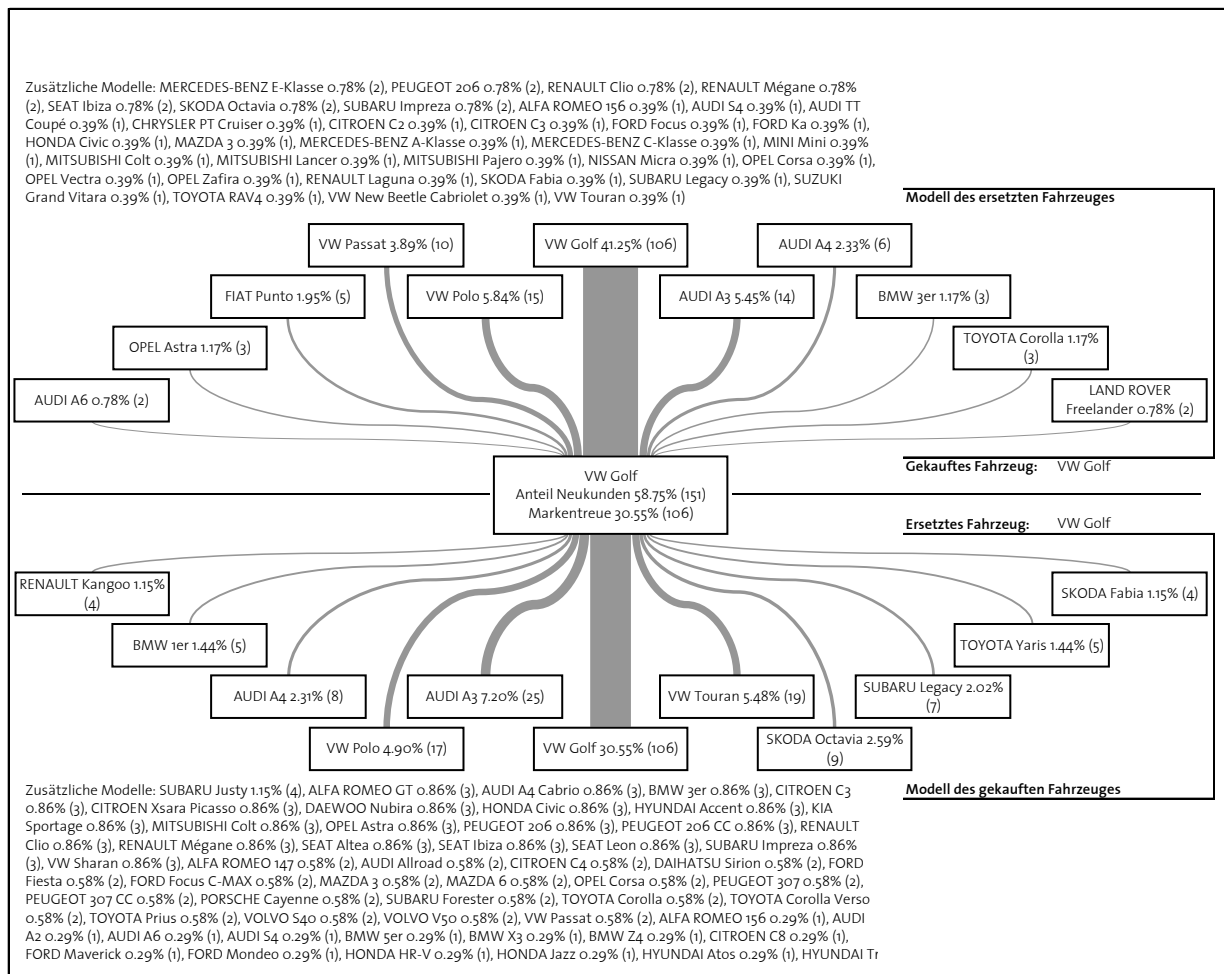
Zusätzliche Modelle: MERCEDES-BENZ E-Klasse 0.78% (2), PEUGEOT 206 0.78% (2), RENAULT Clio 0.78% (2), RENAULT Mégane 0.78% (2), SEAT Ibiza 0.78% (2), SKODA Octavia 0.78% (2), SUBARU Impreza 0.78% (2), ALFA ROMEO 156 0.39% (1), AUDI S4 0.39% (1), AUDI TT Coupé 0.39% (1), CHRYSLER PT Cruiser 0.39% (1), CITROEN C2 0.39% (1), CITROEN C3 0.39% (1), FORD Focus 0.39% (1), FORD Ka 0.39% (1), HONDA Civic 0.39% (1), MAZDA 3 0.39% (1), MERCEDES-BENZ A-Klasse 0.39% (1), MERCEDES-BENZ C-Klasse 0.39% (1), MINI Mini 0.39% (1), MITSUBISHI Colt 0.39% (1), MITSUBISHI Lancer 0.39% (1), MITSUBISHI Pajero 0.39% (1), NISSAN Micra 0.39% (1), OPEL Corsa 0.39% (1), OPEL Vectra 0.39% (1), OPEL Zafira 0.39% (1), RENAULT Laguna 0.39% (1), SKODA Fabia 0.39% (1), SUBARU Legacy 0.39% (1), SUZUKI Grand Vitara 0.39% (1), TOYOTA RAV4 0.39% (1), VW New Beetle Cabriolet 0.39% (1), VW Touran 0.39% (1)

Modell des ersetzten Fahrzeuges

VW Passat 3.89% (10)

VW Golf 41.25% (106)

AUDI A4 2.33% (6)

FIAT Punto 1.95% (5)

VW Polo 5.84% (15)

AUDI A3 5.45% (14)

BMW 3er 1.17% (3)

OPEL Astra 1.17% (3)

TOYOTA Corolla 1.17% (3)

AUDI A6 0.78% (2)

LAND ROVER Freelander 0.78% (2)

VW Golf
Anteil Neukunden 58.75% (151)
Markentreue 30.55% (106)

Gekauftes Fahrzeug: VW Golf

Ersetztes Fahrzeug: VW Golf

RENAULT Kangoo 1.15% (4)

SKODA Fabia 1.15% (4)

BMW 1er 1.44% (5)

TOYOTA Yaris 1.44% (5)

AUDI A4 2.31% (8)

AUDI A3 7.20% (25)

VW Touran 5.48% (19)

SUBARU Legacy 2.02% (7)

VW Polo 4.90% (17)

VW Golf 30.55% (106)

SKODA Octavia 2.59% (9)

Zusätzliche Modelle: SUBARU Justy 1.15% (4), ALFA ROMEO GT 0.86% (3), AUDI A4 Cabrio 0.86% (3), BMW 3er 0.86% (3), CITROEN C3 0.86% (3), CITROEN Xsara Picasso 0.86% (3), DAEWOO Nubira 0.86% (3), HONDA Civic 0.86% (3), HYUNDAI Accent 0.86% (3), KIA Sportage 0.86% (3), MITSUBISHI Colt 0.86% (3), OPEL Astra 0.86% (3), PEUGEOT 206 0.86% (3), PEUGEOT 206 CC 0.86% (3), RENAULT Clio 0.86% (3), RENAULT Mégane 0.86% (3), SEAT Altea 0.86% (3), SEAT Ibiza 0.86% (3), SEAT Leon 0.86% (3), SUBARU Impreza 0.86% (3), VW Sharan 0.86% (3), ALFA ROMEO 147 0.58% (2), AUDI Allroad 0.58% (2), CITROEN C4 0.58% (2), DAIHATSU Sirion 0.58% (2), FORD Fiesta 0.58% (2), FORD Focus C-MAX 0.58% (2), MAZDA 3 0.58% (2), MAZDA 6 0.58% (2), OPEL Corsa 0.58% (2), PEUGEOT 307 0.58% (2), PEUGEOT 307 CC 0.58% (2), PORSCHE Cayenne 0.58% (2), SUBARU Forester 0.58% (2), TOYOTA Corolla 0.58% (2), TOYOTA Corolla Verso 0.58% (2), TOYOTA Prius 0.58% (2), VOLVO S40 0.58% (2), VOLVO V50 0.58% (2), VW Passat 0.58% (2), ALFA ROMEO 156 0.29% (1), AUDI A2 0.29% (1), AUDI A6 0.29% (1), AUDI S4 0.29% (1), BMW 5er 0.29% (1), BMW X3 0.29% (1), BMW Z4 0.29% (1), CITROEN C8 0.29% (1), FORD Maverick 0.29% (1), FORD Mondeo 0.29% (1), HONDA HR-V 0.29% (1), HONDA Jazz 0.29% (1), HYUNDAI Atos 0.29% (1), HYUNDAI Tr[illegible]

Modell des gekauften Fahrzeuges